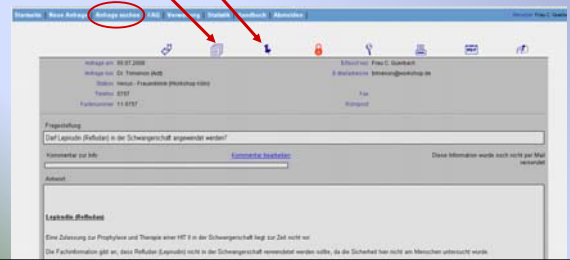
Startseite | Neue Anfrage | Anfrage suchen | FAQ | Verwaltung | Statistik | Handbuch | Abmelden

Benutzer: Frau C. Goebach

Anfrage am: 05.07.2008
Anfrage von: Dr. Timanon (Arzt)
Station: Helios - Frauenklinik (Workshop Köln)
Telefon: 8787
Faxnummer: 11-8787

Erfasst von: Frau C. Goebach
E-Mailadresse: timanon@workshop.de
Fax:
Rückrufzeit:

Fragestellung
Darf Lepirudin (Refludan) in der Schwangerschaft angewendet werden?

Kommentar zur Info
Kommentar bearbeiten
Diese Information wurde noch nicht per Mail versendet

Antwort

Lepirudin (Refludan)

Eine Zulassung zur Prophylaxe und Therapie einer HIT II in der Schwangerschaft liegt zur Zeit nicht vor.

Die Fachinformation gibt an, dass Refludan (Lepirudin) nicht in der Schwangerschaft verwendet werden sollte, da die Sicherheit hier nicht am Menschen untersucht wurde.